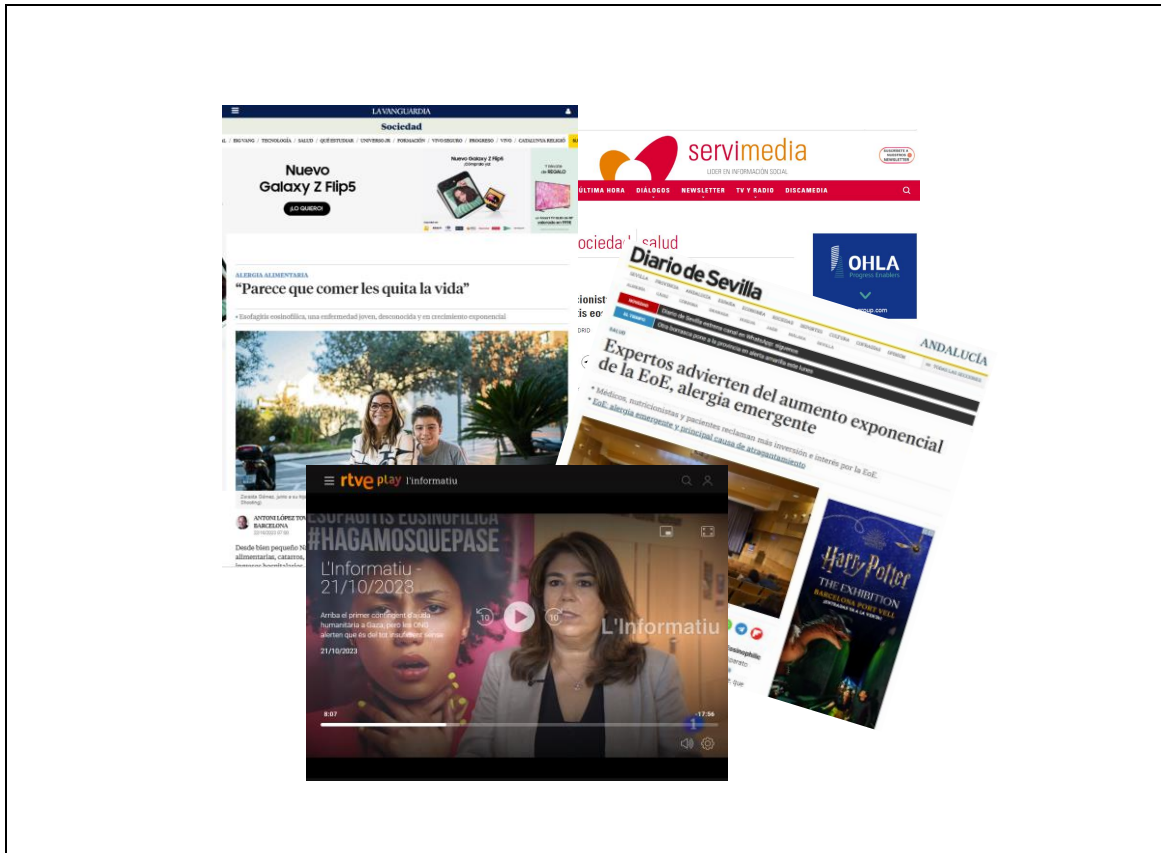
LA VANGUARDIA

Sociedad

Nuevo Galaxy Z Flip5

¡LO QUIERO!

Nuevo Galaxy Z Flip5

ALERGIA ALIMENTARIA

"Parece que comer les quita la vida"

• Esofagitis eosinofílica, una enfermedad joven, desconocida y en crecimiento exponencial

ANTONI LÓPEZ TOVAR
BARCELONA

Desde bien pequeño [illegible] alimentarias, catarros, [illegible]

servimedia

LÍDER EN INFORMACIÓN SOCIAL

ÚLTIMA HORA DIÁLOGOS NEWSLETTER TV Y RADIO DISCAMEDIA

sociedad | salud

OHLA

Progress Enablers

Diario de Sevilla

SEVILLA PROVINCIA ANDALUCÍA ESPAÑA ECONOMÍA SOCIEDAD DEPORTES CULTURA

ANDALUCÍA

SALUD

Expertos advierten del aumento exponencial de la EoE, alergia emergente

• Médicos, nutricionistas y pacientes reclaman más inversión e interés por la EoE.

• EoE: alergia emergente y principal causa de atragantamiento

Harry Potter

THE EXHIBITION

BARCELONA PORT VELL

rtve play l'informatiu

ESOFAGITIS EOSINOFÍLICA
#HAGAMOSQUEPASE

L'Informatiu - 21/10/2023

Arriba el primer contingent d'ajuda humanitària a Gaza, però les ONG alerten que és del tot insuficient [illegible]

21/10/2023

L'Informatiu

8:07

-17:56